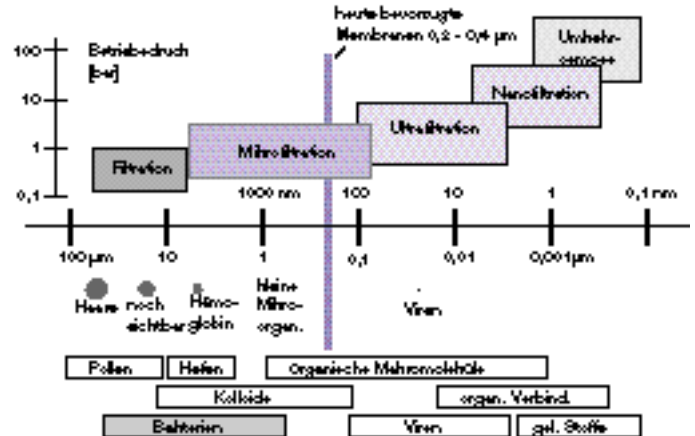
100
10
1
0,1

Betriebsdruck [bar]

heute bevorzugte Membranen 0,2 - 0,4 µm

Umkehrosmose

Nanofiltration

Ultrafiltration

Mikrofiltration

Filtration

1000 nm
100
10
1
0,1 nm

100 µm
10
1
0,1
0,01
0,001 µm

Haare
noch sichtbar
Hämoglobin
kleine Mikroorgan.
Viren

Pollen
Hefen
Organische Makromoleküle
Kolloide
organ. Verbind.
Bakterien
Viren
gel. Stoffe